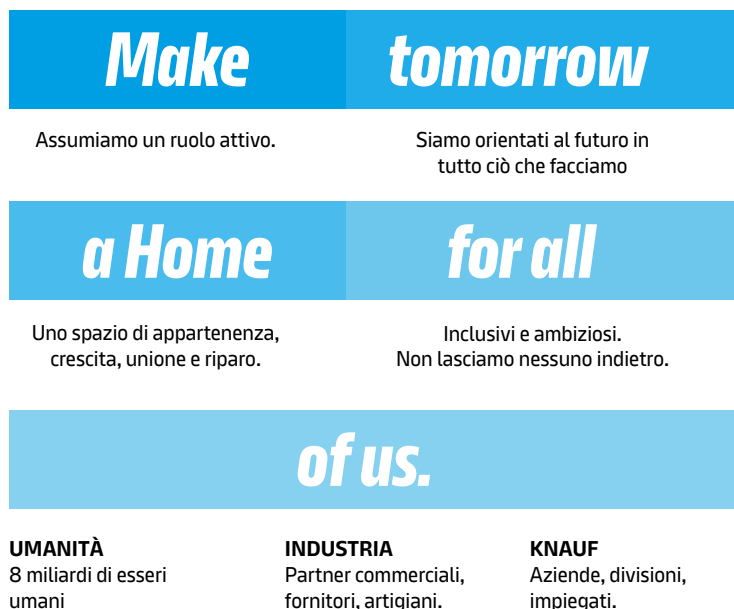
Make

tomorrow

Assumiamo un ruolo attivo.

Siamo orientati al futuro in tutto ciò che facciamo

a Home

for all

Uno spazio di appartenenza, crescita, unione e riparo.

Inclusivi e ambiziosi. Non lasciamo nessuno indietro.

of us.

UMANITÀ
8 miliardi di esseri umani

INDUSTRIA
Partner commerciali, fornitori, artigiani.

KNAUF
Aziende, divisioni, impiegati.